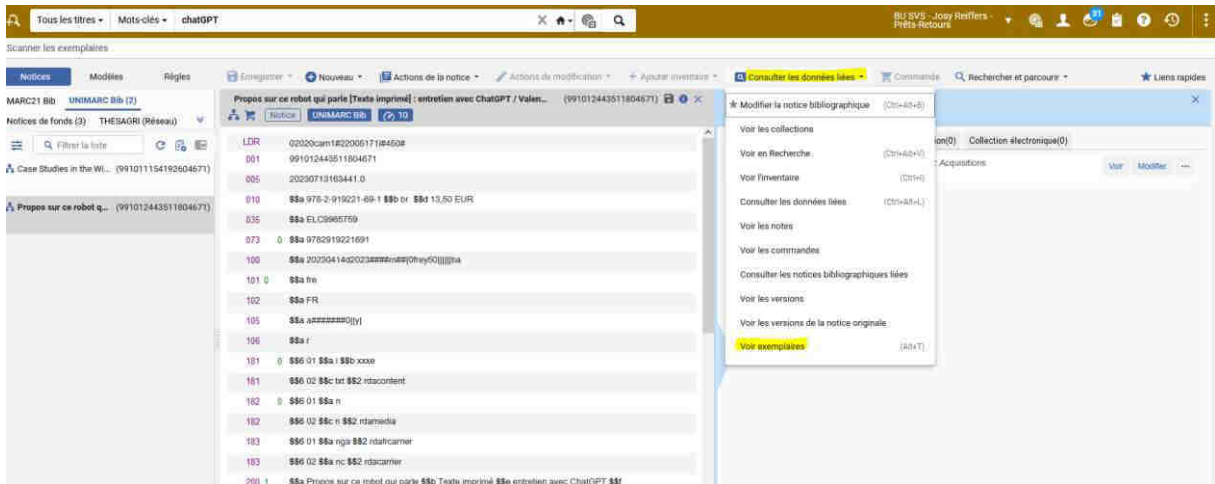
Tous les titres ▾ Mots-clés ▾ chatGPT

BU SVS - Josy Reiffers - Prêts-Retours

Scanner les exemplaires

Notices Modèles Règles

Enregistrer ▾ Nouveau ▾ Actions de la notice ▾ Actions de modification ▾ + Ajouter inventaire ▾ Consulter les données liées ▾ Commande Rechercher et parcourir ▾ Liens rapides

MARC21 Bib UNIMARC Bib (2)

Notices de fonds (3) THESAGRI (Réseau)

Filtrer la liste

Case Studies in the Wi... (991011154192604671)

Propos sur ce robot q... (991012443511804671)

Propos sur ce robot qui parle [Texte imprimé] : entretien avec ChatGPT / Valen... (991012443511804671)

Notice UNIMARC Bib 10

| | | |
|---|---|---|
| LDR | | 02020cam1#22005171#450# |
| 001 | | 991012443511804671 |
| 005 | | 20230713163441.0 |
| 010 | | $$a 978-2-919221-69-1 $$b br. $$d 13,50 EUR |
| 035 | | $$a ELC9965759 |
| 073 | 0 | $$a 9782919221691 |
| 100 | | $$a 20230414d2023####m##y0frey50||||||ba |
| 101 | 0 | $$a fre |
| 102 | | $$a FR |
| 105 | | $$a a#######0||y| |
| 106 | | $$a r |
| 181 | 0 | $$6 01 $$a i $$b xxxe |
| 181 | | $$6 02 $$c txt $$2 rdacontent |
| 182 | 0 | $$6 01 $$a n |
| 182 | | $$6 02 $$c n $$2 rdamedia |
| 183 | | $$6 01 $$a nga $$2 rdafcarrier |
| 183 | | $$6 02 $$a nc $$2 rdacarrier |
| 200 | 1 | $$a Propos sur ce robot qui parle $$b Texte imprimé $$e entretien avec ChatGPT $$f |

Modifier la notice bibliographique (Ctrl+Alt+B)
Voir les collections
Voir en Recherche (Ctrl+Alt+V)
Voir l'inventaire (Ctrl+I)
Consulter les données liées (Ctrl+Alt+L)
Voir les notes
Voir les commandes
Consulter les notices bibliographiques liées
Voir les versions
Voir les versions de la notice originale
Voir exemplaires (Alt+T)

ion(0) Collection électronique(0)

Acquisitions Voir Modifier ···